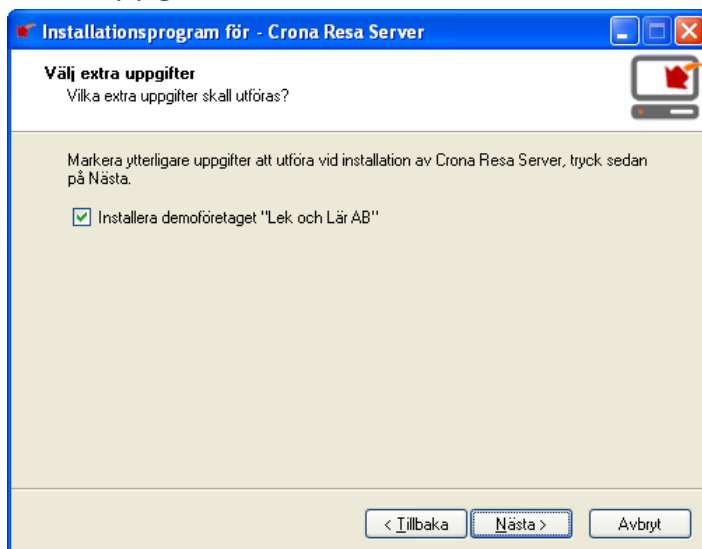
Installationsprogram för - Crona Resa Server

Välj extra uppgifter
Vilka extra uppgifter skall utföras?

Markera ytterligare uppgifter att utföra vid installation av Crona Resa Server, tryck sedan på Nästa.

Installera demoföretaget "Lek och Lär AB"

< Tillbaka
Nästa >
Avbryt